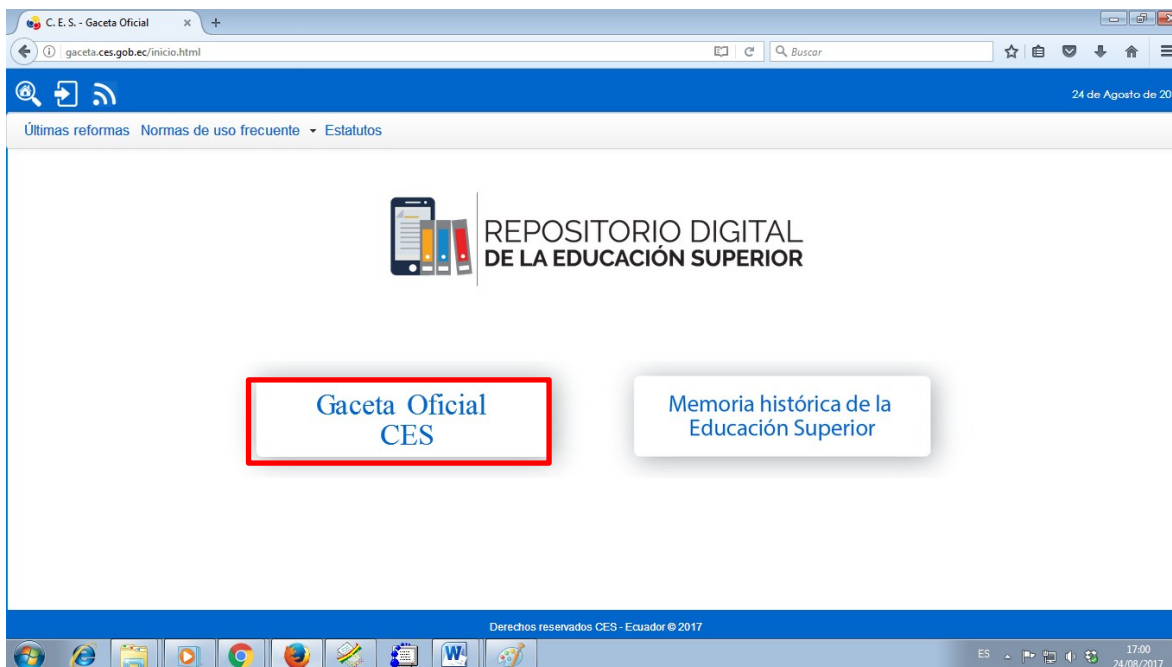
C. E. S. - Gaceta Oficial
gaceta.ces.gob.ec/inicio.html
Buscar

24 de Agosto de 20

Últimas reformas Normas de uso frecuente Estatutos

REPOSITORIO DIGITAL
DE LA EDUCACIÓN SUPERIOR

Gaceta Oficial
CES

Memoria histórica de la Educación Superior

Derechos reservados CES - Ecuador © 2017

ES
17:00
24/08/2017